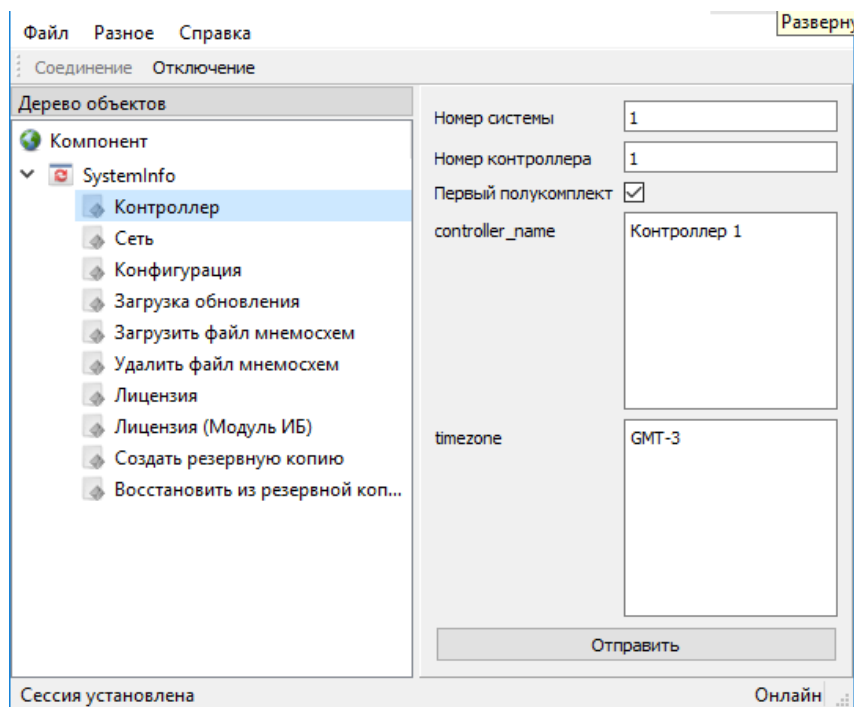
Файл Разное Справка

Разверну

Соединение Отключение

Дерево объектов

Компонент

SystemInfo

Контроллер

Сеть

Конфигурация

Загрузка обновления

Загрузить файл мнемосхем

Удалить файл мнемосхем

Лицензия

Лицензия (Модуль ИБ)

Создать резервную копию

Восстановить из резервной коп...

Номер системы 1

Номер контроллера 1

Первый полукомплект ☑

controller_name Контроллер 1

timezone GMT-3

Отправить

Сессия установлена

Онлайн